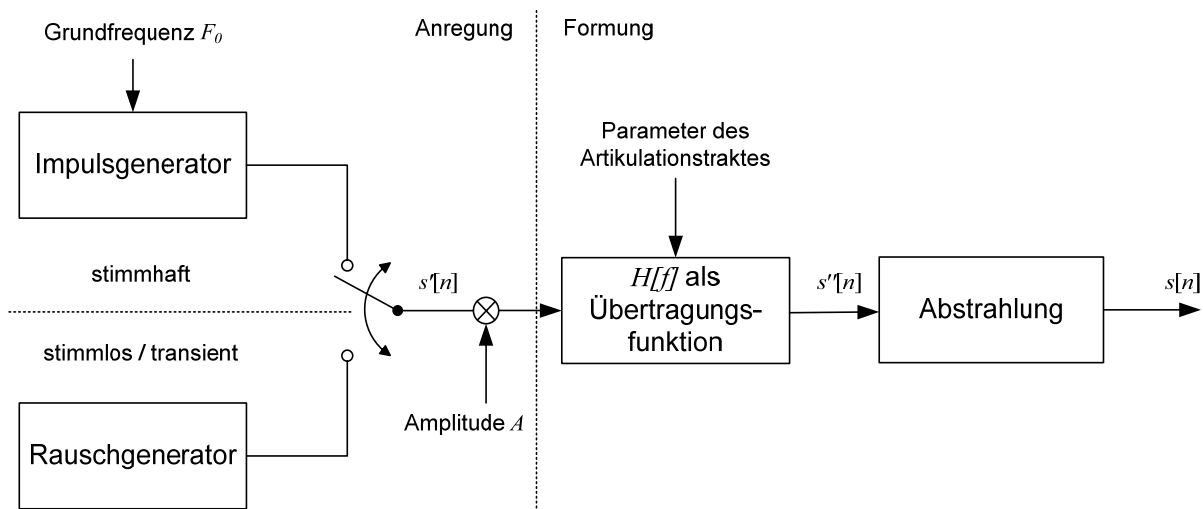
Grundfrequenz $F_0$

Anregung

Formung

Impulsgenerator

Parameter des Artikulationstraktes

stimmhaft

$s'[n]$

$H[f]$ als Übertragungsfunktion

$s''[n]$

Abstrahlung

$s[n]$

stimmlos / transient

Amplitude $A$

Rauschgenerator